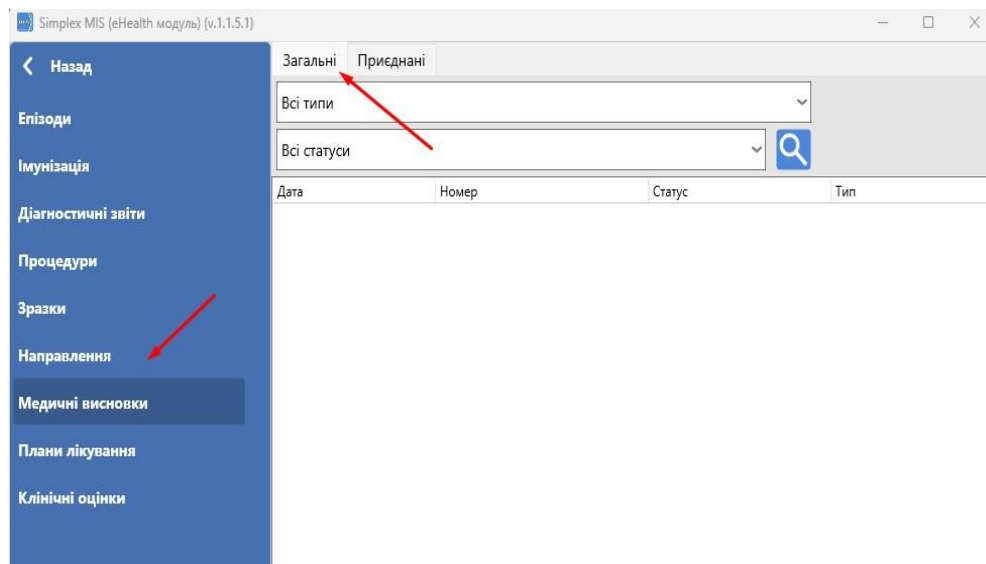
Simplex MIS (eHealth модуль) (v.1.1.5.1)

Назад

Епізоди

Імунізація

Діагностичні звіти

Процедури

Зразки

Направлення

Медичні висновки

Плани лікування

Клінічні оцінки

Загальні | Приєднані

Всі типи

Всі статуси

| Дата | Номер | Статус | Тип |
|---|---|---|---|